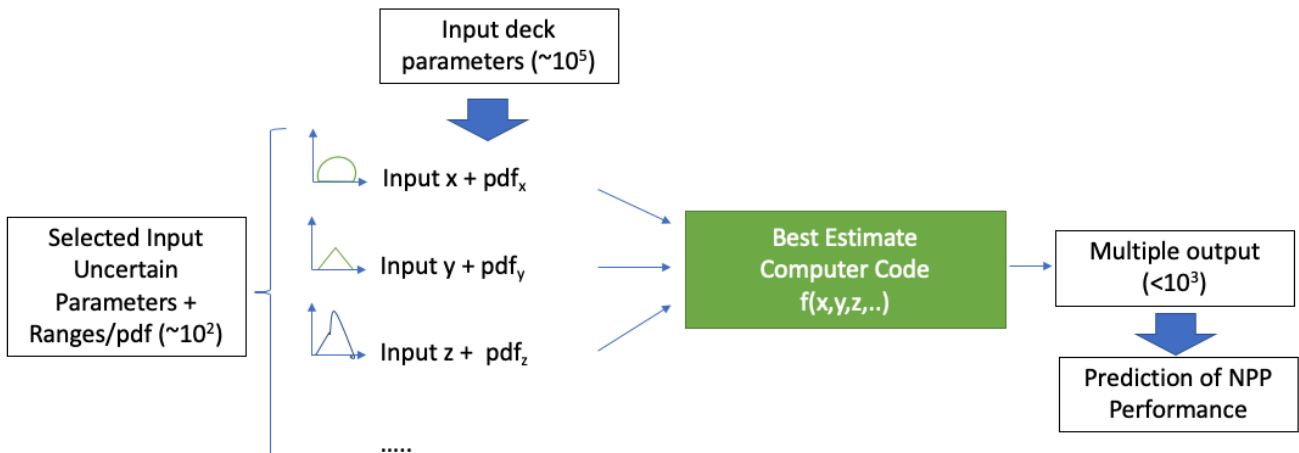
Input deck parameters (~$10^5$)

Selected Input Uncertain Parameters + Ranges/pdf (~$10^2$)

Input x + $pdf_x$

Input y + $pdf_y$

Input z + $pdf_z$

.....

Best Estimate Computer Code f(x,y,z,..)

Multiple output (<$10^3$)

Prediction of NPP Performance